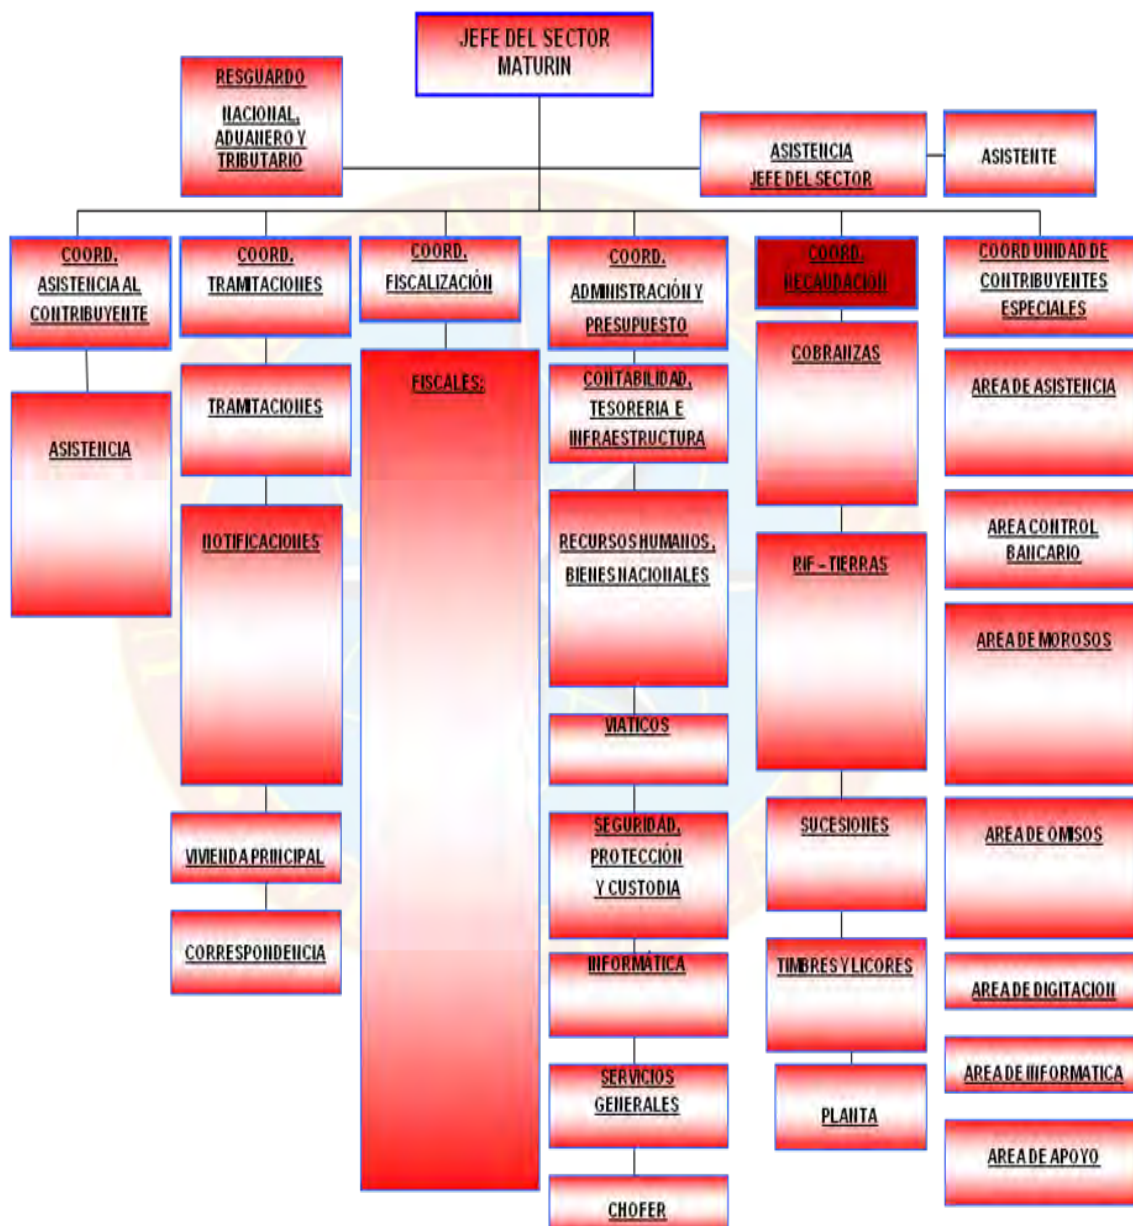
JEFE DEL SECTOR MATURIN

RESGUARDO

NACIONAL, ADUANERO Y TRIBUTARIO

ASISTENCIA JEFE DEL SECTOR

ASISTENTE

COORD. ASISTENCIA AL CONTRIBUYENTE

ASISTENCIA

COORD. TRAMITACIONES

TRAMITACIONES

NOTIFICACIONES

VIVIENDA PRINCIPAL

CORRESPONDENCIA

COORD. FISCALIZACIÓN

FISCALES:

COORD. ADMINISTRACIÓN Y PRESUPUESTO

CONTABILIDAD, TESORERIA E INFRAESTRUCTURA

RECURSOS HUMANOS, BIENES NACIONALES

VIATICOS

SEGURIDAD, PROTECCIÓN Y CUSTODIA

INFORMÁTICA

SERVICIOS GENERALES

CHOFER

COORD. RECAUDACION

COBRANZAS

RIF – TIERRAS

SUCESIONES

TIMBRES Y LICORES

PLANTA

COORD UNIDAD DE CONTRIBUYENTES ESPECIALES

AREA DE ASISTENCIA

AREA CONTROL BANCARIO

AREA DE MOROSOS

AREA DE OMISOS

AREA DE DIGITACION

AREA DE INFORMATICA

AREA DE APOYO